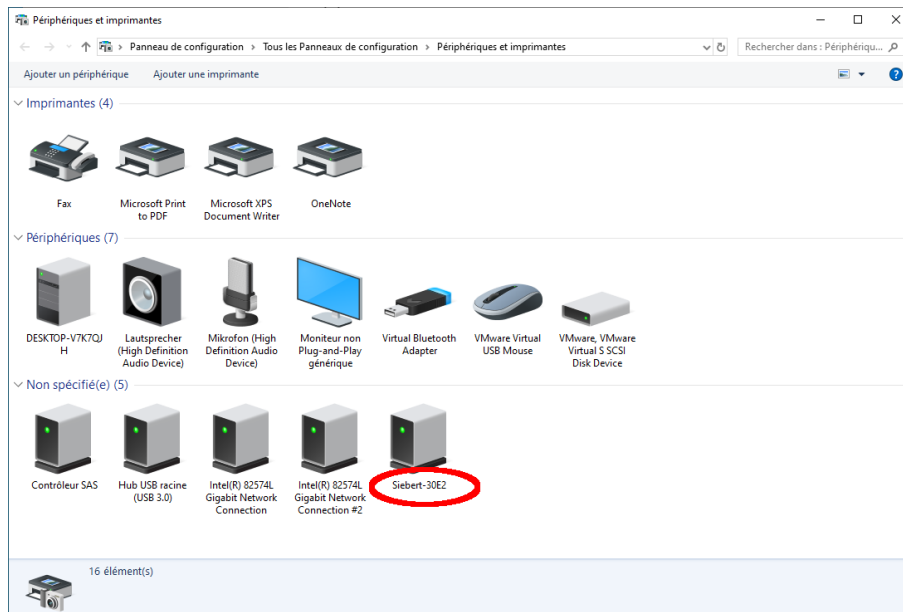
Périphériques et imprimantes

Panneau de configuration > Tous les Panneaux de configuration > Périphériques et imprimantes

Rechercher dans : Périphériqu...

Ajouter un périphérique Ajouter une imprimante

Imprimantes (4)

Fax

Microsoft Print to PDF

Microsoft XPS Document Writer

OneNote

Périphériques (7)

DESKTOP-V7K7QJH

Lautsprecher (High Definition Audio Device)

Mikrofon (High Definition Audio Device)

Moniteur non Plug-and-Play générique

Virtual Bluetooth Adapter

VMware Virtual USB Mouse

VMware, VMware Virtual S SCSI Disk Device

Non spécifié(e) (5)

Contrôleur SAS

Hub USB racine (USB 3.0)

Intel(R) 82574L Gigabit Network Connection

Intel(R) 82574L Gigabit Network Connection #2

Siebert-30E2

16 élément(s)